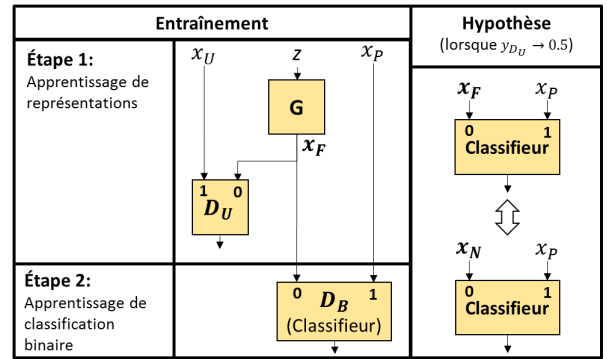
| Entraînement | | Hypothèse (lorsque $y_{D_U} \rightarrow 0.5$) |
|---|---|---|
| **Étape 1:** Apprentissage de représentations | $x_U$ $z$ $x_P$ **G** $\boldsymbol{x_F}$ 1 0 $\boldsymbol{D_U}$ | $\boldsymbol{x_F}$ $x_P$ 0 1 **Classifieur** |
| **Étape 2:** Apprentissage de classification binaire | 0 $\boldsymbol{D_B}$ 1 (Classifieur) | $\boldsymbol{x_N}$ $x_P$ 0 1 **Classifieur** |